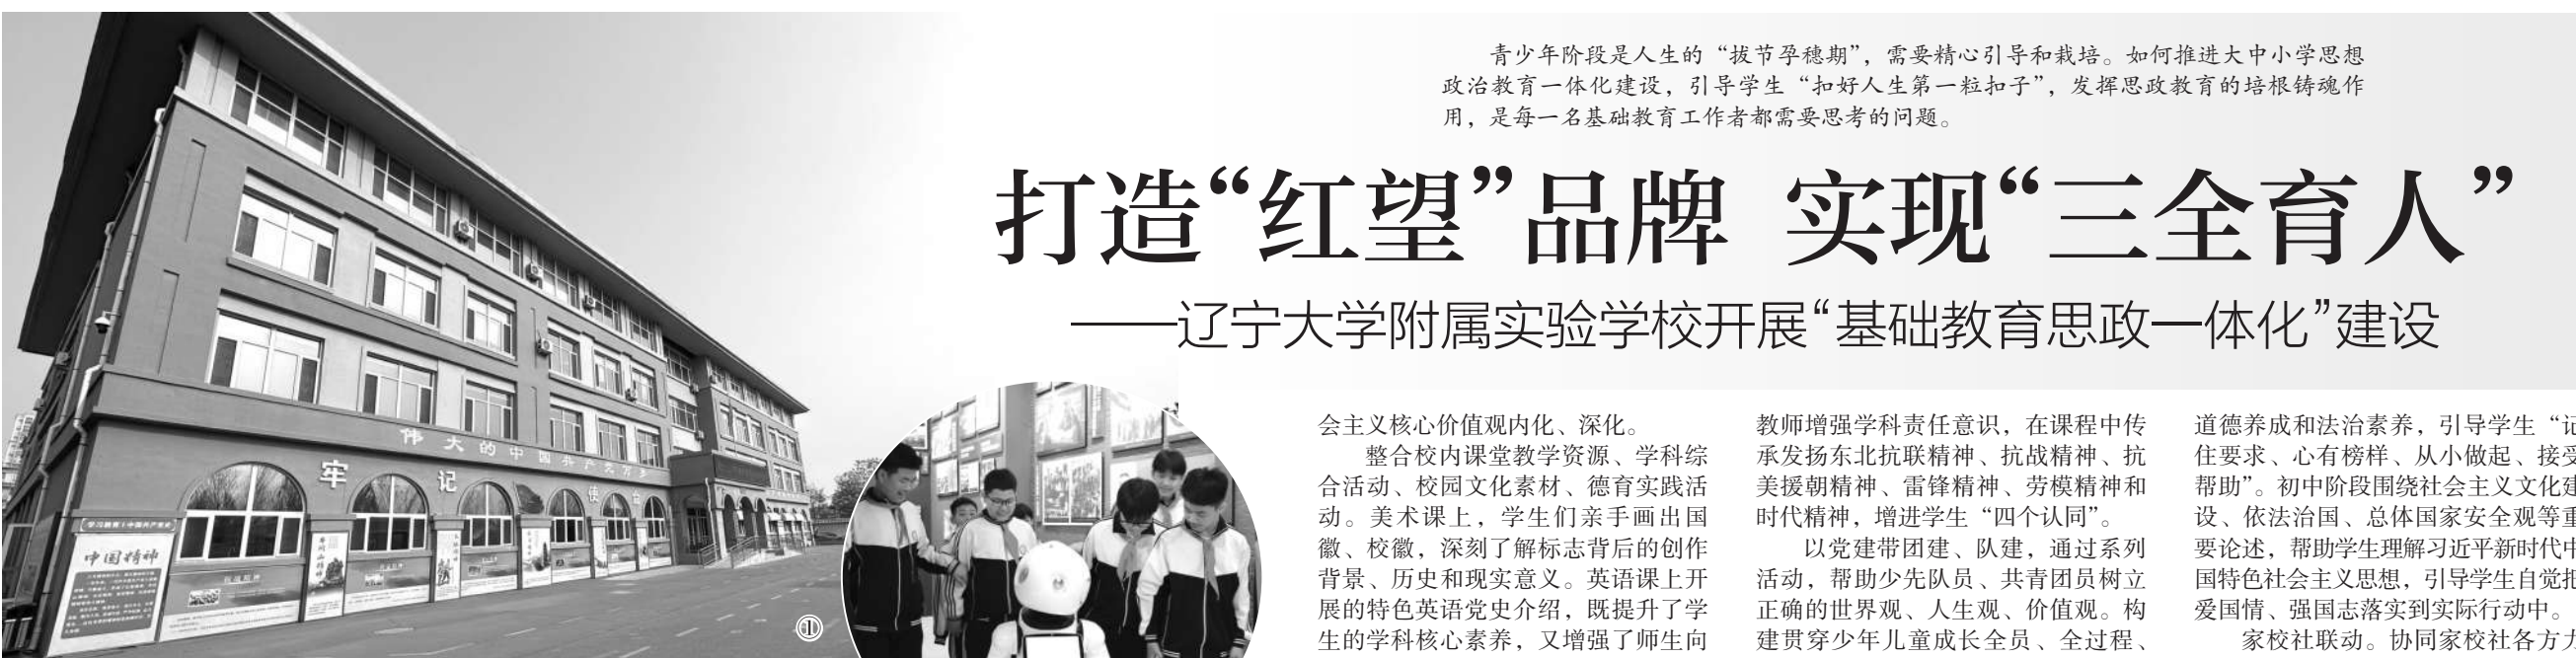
青少年阶段是人生的“拔节孕穗期”，需要精心引导和栽培。如何推进大中小学思想政治教育一体化建设，引导学生“扣好人生第一粒扣子”，发挥思政教育的培根铸魂作用，是每一名基础教育工作者都需要思考的问题。

打造“红望”品牌 实现“三全育人”

——辽宁大学附属实验学校开展“基础教育思政一体化”建设

伟大的中国共产党万岁

牢记使命

中国精神

①

会主义核心价值观内化、深化。

整合校内课堂教学资源、学科综合活动、校园文化素材、德育实践活动。美术课上，学生们亲手画出国徽、校徽，深刻了解标志背后的创作背景、历史和现实意义。英语课上开展的特色英语党史介绍，既提升了学生的学科核心素养，又增强了师生向

教师增强学科责任意识，在课程中传承发扬东北抗联精神、抗战精神、抗美援朝精神、雷锋精神、劳模精神和时代精神，增进学生“四个认同”。

以党建带团建、队建，通过系列活动，帮助少先队员、共青团员树立正确的世界观、人生观、价值观。构建贯穿少年儿童成长全员、全过程、

道德养成和法治素养，引导学生“记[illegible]任要求、心有榜样、从小做起、接受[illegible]帮助”。初中阶段围绕社会主义文化建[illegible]设、依法治国、总体国家安全观等重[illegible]要论述，帮助学生理解习近平新时代中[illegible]国特色社会主义思想，引导学生自觉把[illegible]爱国情、强国志落实到实际行动中。

家校社联动。协同家校社各方力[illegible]